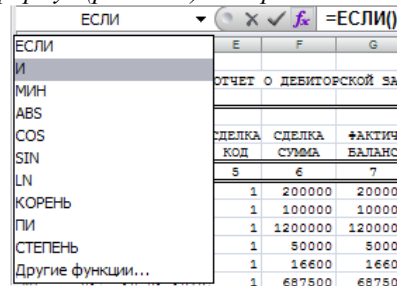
ЕСЛИ
=ЕСЛИ()
ЕСЛИ
И
МИН
ABS
COS
SIN
LN
КОРЕНЬ
ПИ
СТЕПЕНЬ
Другие функции...

| E | F | G |
|---|---|---|
| ОТЧЕТ О ДЕБИТОРСКОЙ ЗА | | |
| СДЕЛКА КОД | СДЕЛКА СУММА | ФАКТИЧ БАЛАНС |
| 5 | 6 | 7 |
| 1 | 200000 | 20000 |
| 1 | 100000 | 10000 |
| 1 | 1200000 | 120000 |
| 1 | 50000 | 5000 |
| 1 | 16600 | 1660 |
| 1 | 687500 | 68750 |